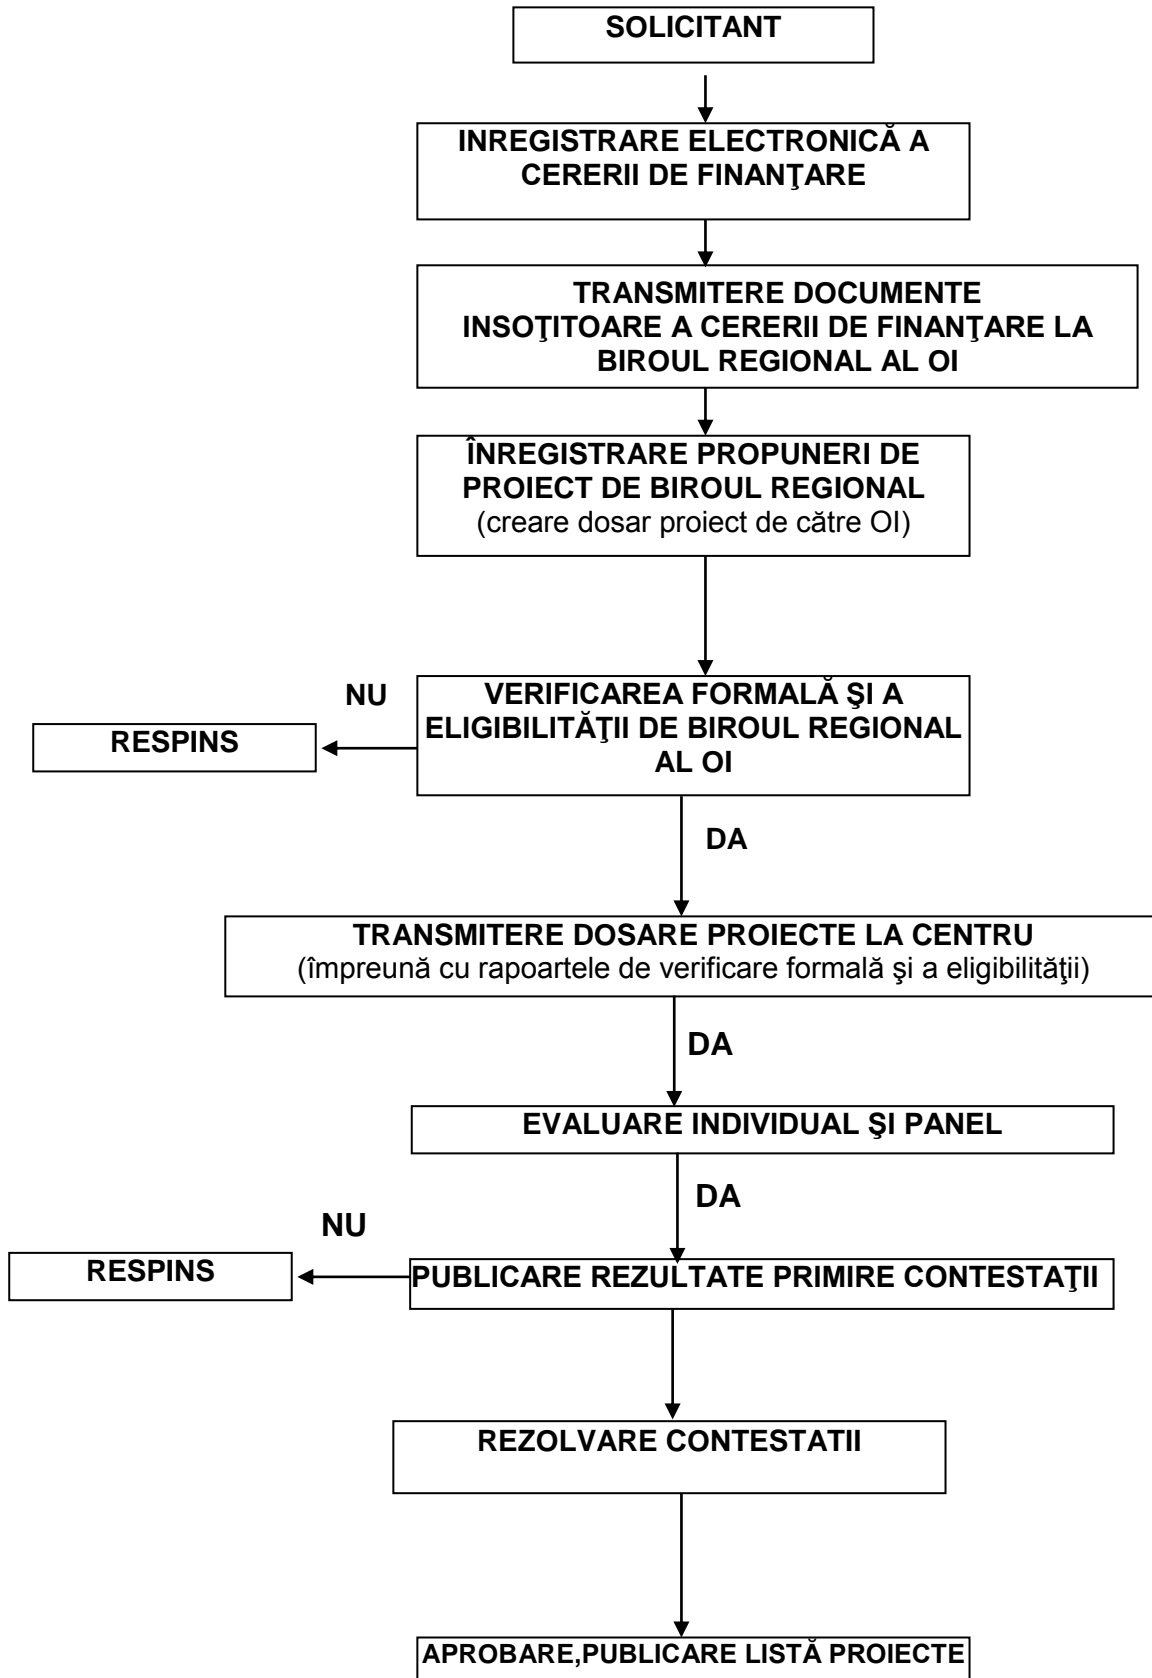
SOLICITANT

INREGISTRARE ELECTRONICĂ A CERERII DE FINANŢARE

TRANSMITERE DOCUMENTE INSOŢITOARE A CERERII DE FINANŢARE LA BIROUL REGIONAL AL OI

ÎNREGISTRARE PROPUNERI DE PROIECT DE BIROUL REGIONAL
(creare dosar proiect de către OI)

NU

VERIFICAREA FORMALĂ ŞI A ELIGIBILITĂŢII DE BIROUL REGIONAL AL OI

RESPINS

DA

TRANSMITERE DOSARE PROIECTE LA CENTRU
(împreună cu rapoartele de verificare formală şi a eligibilităţii)

DA

EVALUARE INDIVIDUAL ŞI PANEL

DA

NU

RESPINS

PUBLICARE REZULTATE PRIMIRE CONTESTAŢII

REZOLVARE CONTESTATII

APROBARE,PUBLICARE LISTĂ PROIECTE